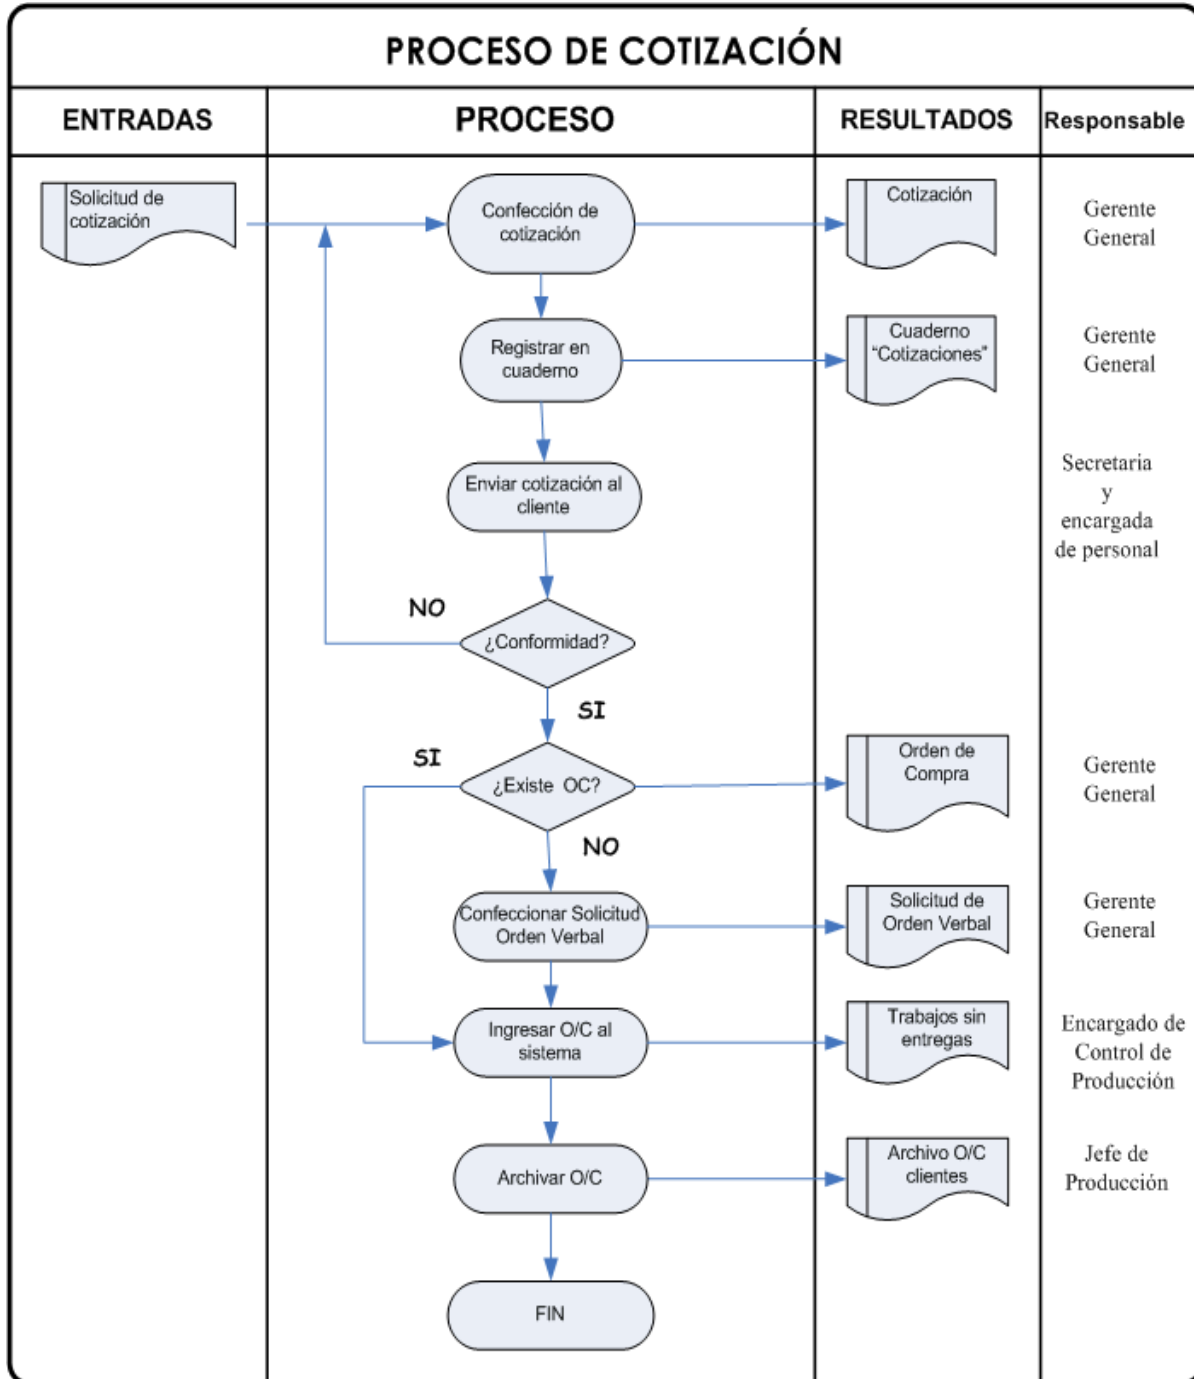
PROCESO DE COTIZACIÓN

| ENTRADAS | PROCESO | RESULTADOS | Responsable |
|---|---|---|---|
| Solicitud de cotización | Confección de cotización | Cotización | Gerente General |
| | Registrar en cuaderno | Cuaderno "Cotizaciones" | Gerente General |
| | Enviar cotización al cliente | | Secretaria y encargada de personal |
| | ¿Conformidad? NO SI | | |
| | ¿Existe OC? SI NO | Orden de Compra | Gerente General |
| | Confeccionar Solicitud Orden Verbal | Solicitud de Orden Verbal | Gerente General |
| | Ingresar O/C al sistema | Trabajos sin entregas | Encargado de Control de Producción |
| | Archivar O/C | Archivo O/C clientes | Jefe de Producción |
| | FIN | | |